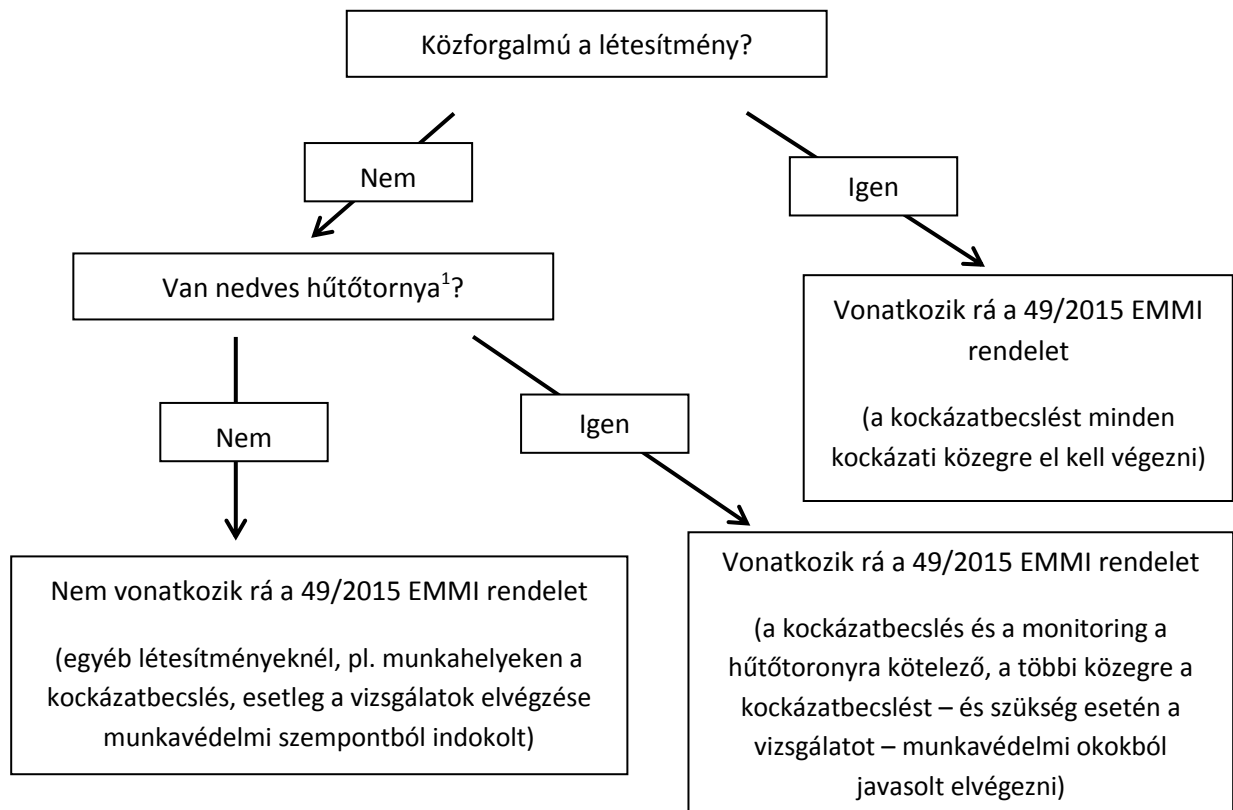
Közforgalmú a létesítmény?

Nem

Igen

Van nedves hűtőtornya$^1$?

Vonatkozik rá a 49/2015 EMMI rendelet

(a kockázatbecslést minden kockázati közegre el kell végezni)

Nem

Igen

Nem vonatkozik rá a 49/2015 EMMI rendelet

(egyéb létesítményeknél, pl. munkahelyeken a kockázatbecslés, esetleg a vizsgálatok elvégzése munkavédelmi szempontból indokolt)

Vonatkozik rá a 49/2015 EMMI rendelet

(a kockázatbecslés és a monitoring a hűtőtoronyra kötelező, a többi közegre a kockázatbecslést – és szükség esetén a vizsgálatot – munkavédelmi okokból javasolt elvégezni)